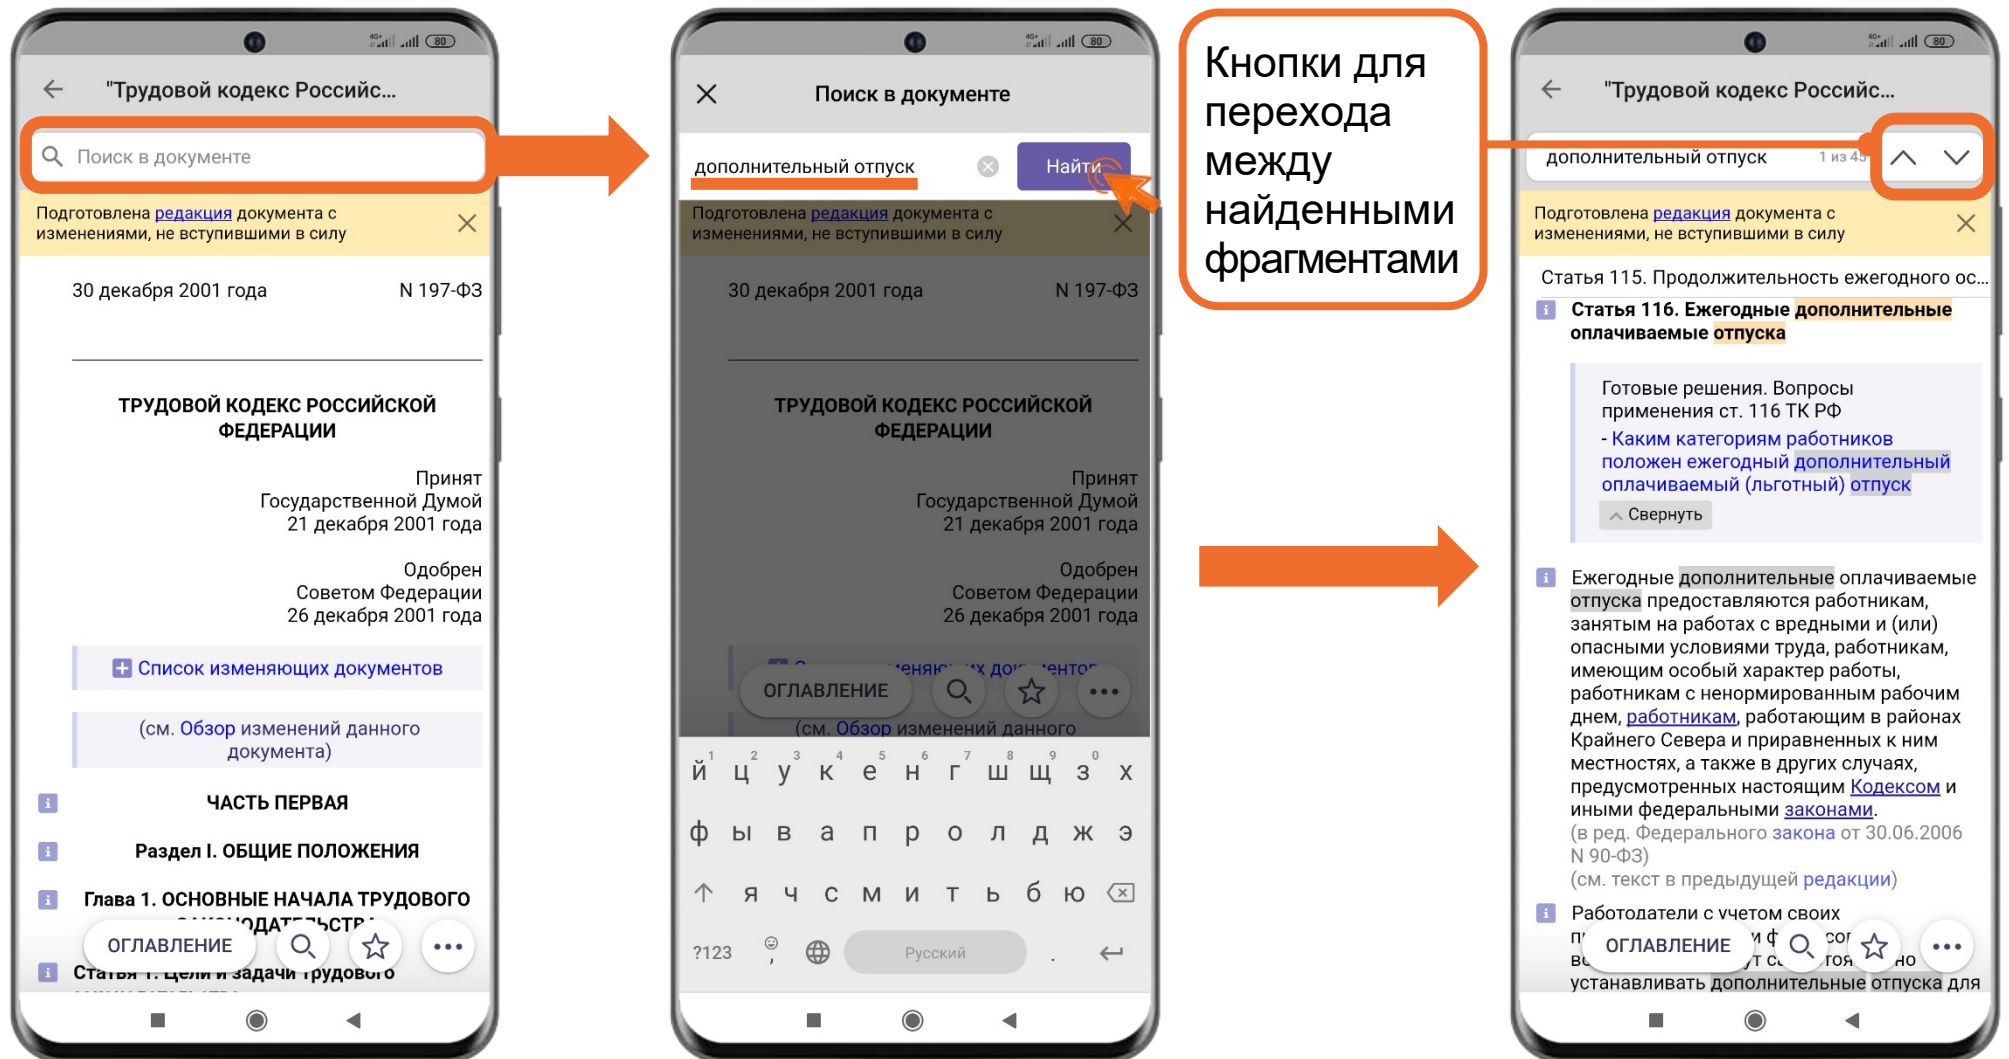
"Трудовой кодекс Российс...

Поиск в документе

Подготовлена редакция документа с изменениями, не вступившими в силу

30 декабря 2001 года N 197-ФЗ

ТРУДОВОЙ КОДЕКС РОССИЙСКОЙ ФЕДЕРАЦИИ

Принят Государственной Думой 21 декабря 2001 года

Одобрен Советом Федерации 26 декабря 2001 года

Список изменяющих документов

(см. Обзор изменений данного документа)

ЧАСТЬ ПЕРВАЯ

Раздел I. ОБЩИЕ ПОЛОЖЕНИЯ

Глава 1. ОСНОВНЫЕ НАЧАЛА ТРУДОВОГО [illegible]

Статья 1. Цели и задачи трудового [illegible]

ОГЛАВЛЕНИЕ

Поиск в документе

дополнительный отпуск

Найти

Подготовлена редакция документа с изменениями, не вступившими в силу

30 декабря 2001 года N 197-ФЗ

ТРУДОВОЙ КОДЕКС РОССИЙСКОЙ ФЕДЕРАЦИИ

Принят Государственной Думой 21 декабря 2001 года

Одобрен Советом Федерации 26 декабря 2001 года

ОГЛАВЛЕНИЕ

(см. Обзор изменений данного

й ц у к е н г ш щ з х
ф ы в а п р о л д ж э
я ч с м и т ь б ю
?123 Русский .

Кнопки для перехода между найденными фрагментами

"Трудовой кодекс Российс...

дополнительный отпуск 1 из 45

Подготовлена редакция документа с изменениями, не вступившими в силу

Статья 115. Продолжительность ежегодного ос...

Статья 116. Ежегодные дополнительные оплачиваемые отпуска

Готовые решения. Вопросы применения ст. 116 ТК РФ

- Каким категориям работников положен ежегодный дополнительный оплачиваемый (льготный) отпуск

Свернуть

Ежегодные дополнительные оплачиваемые отпуска предоставляются работникам, занятым на работах с вредными и (или) опасными условиями труда, работникам, имеющим особый характер работы, работникам с ненормированным рабочим днем, работникам, работающим в районах Крайнего Севера и приравненных к ним местностях, а также в других случаях, предусмотренных настоящим Кодексом и иными федеральными законами.
(в ред. Федерального закона от 30.06.2006 N 90-ФЗ)
(см. текст в предыдущей редакции)

Работодатели с учетом своих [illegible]
устанавливать дополнительные отпуска для

ОГЛАВЛЕНИЕ